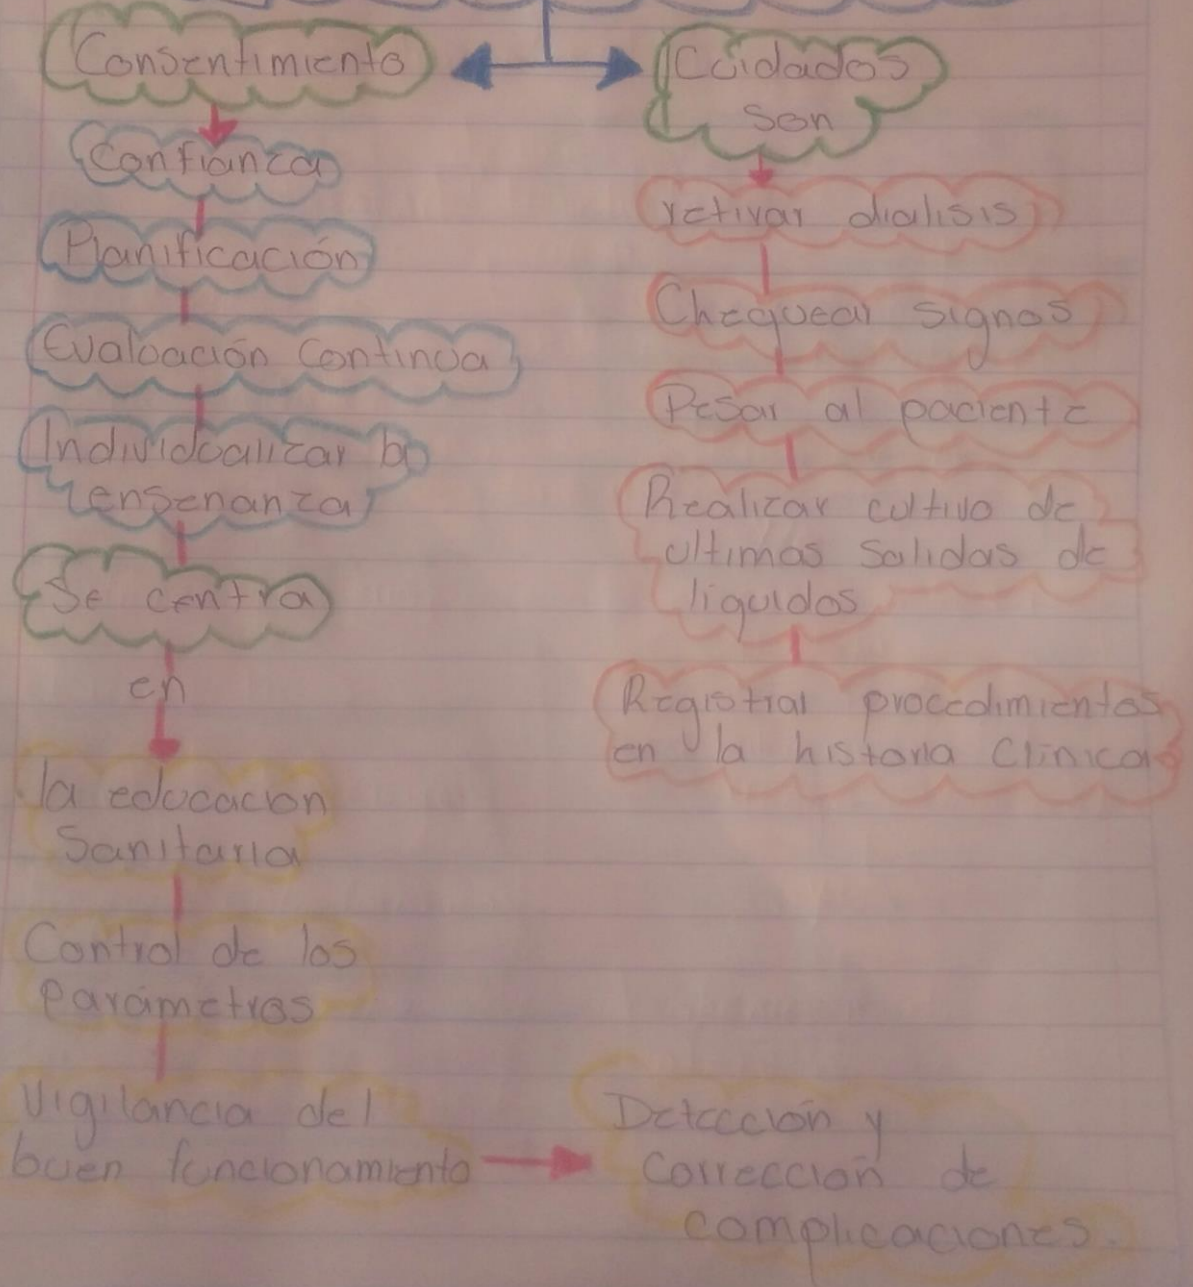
Consentimiento

Cuidados son

Confianza

retirar dialisis

Planificación

Chequear signos

Evaluación Continua

Pesar al paciente

Individualizar la enseñanza

Realizar cultivo de ultimas salidas de liquidos

Se centra

en

Registrar procedimientos en la historia Clinica

la educacion Sanitaria

Control de los parametros

Vigilancia del buen funcionamiento

Deteccion y correccion de complicaciones.